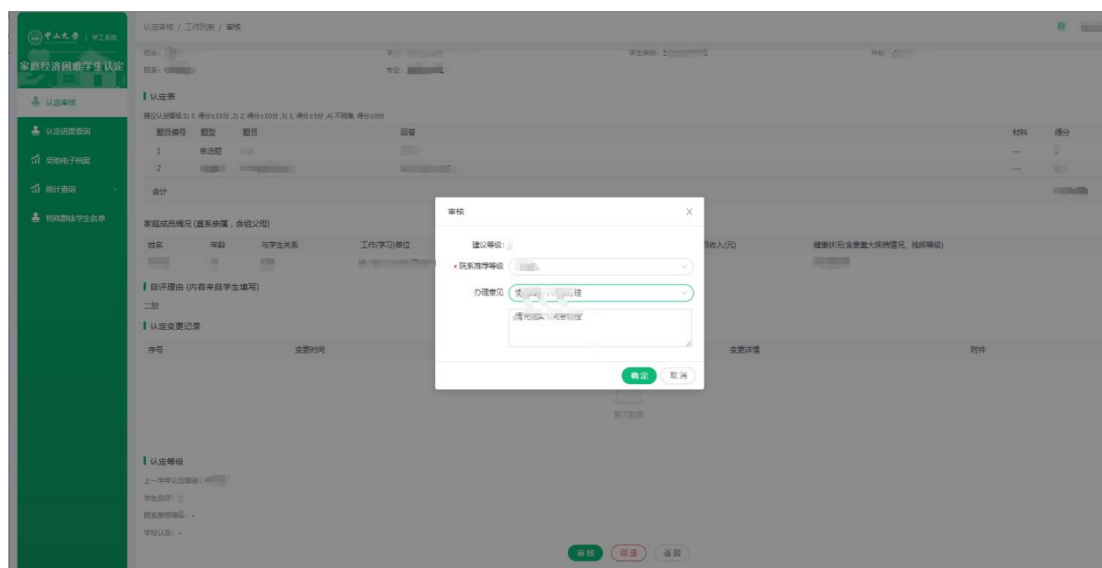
中山大学 | 学工系统
家庭经济困难学生认定
认定审核
认定进度查询
资助电子档案
统计查询
特殊群体学生名单

认定审核 / 工作列表 / 审核

姓名: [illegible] 学号: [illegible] 学生类别: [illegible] 年级: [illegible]
院系: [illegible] 专业: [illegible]

认定表
建议认定等级:1) 3, 得分≥15分 ,2) 2, 得分≥10分 ,3) 1, 得分≥5分 ,4) 不困难, 得分<5分

| 题目编号 | 题型 | 题目 | 回答 | 材料 | 得分 |
|---|---|---|---|---|---|
| 1 | 单选题 | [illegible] | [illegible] | --- | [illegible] |
| 2 | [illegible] | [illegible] | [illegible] | --- | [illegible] |
| 合计 | | | | | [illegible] |

家庭成员情况 (直系亲属，含祖父母)
| 姓名 | 年龄 | 与学生关系 | 工作(学习)单位 | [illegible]收入(元) | 健康状况(含是重大疾病情况、残疾等级) |
|---|---|---|---|---|---|
| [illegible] | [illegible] | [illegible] | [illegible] | | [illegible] |

自评理由 (内容来自学生填写)
二挡

认定变更记录
| 序号 | 变更时间 | | 变更详情 | 附件 |
|---|---|---|---|---|

暂无数据

认定等级
上一学年认定等级: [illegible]
学生自评: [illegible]
院系推荐等级: -
学校认定: -

审核 退回 返回

审核
建议等级:
* 院系推荐等级 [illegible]
办理意见 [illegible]
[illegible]
确定 取消